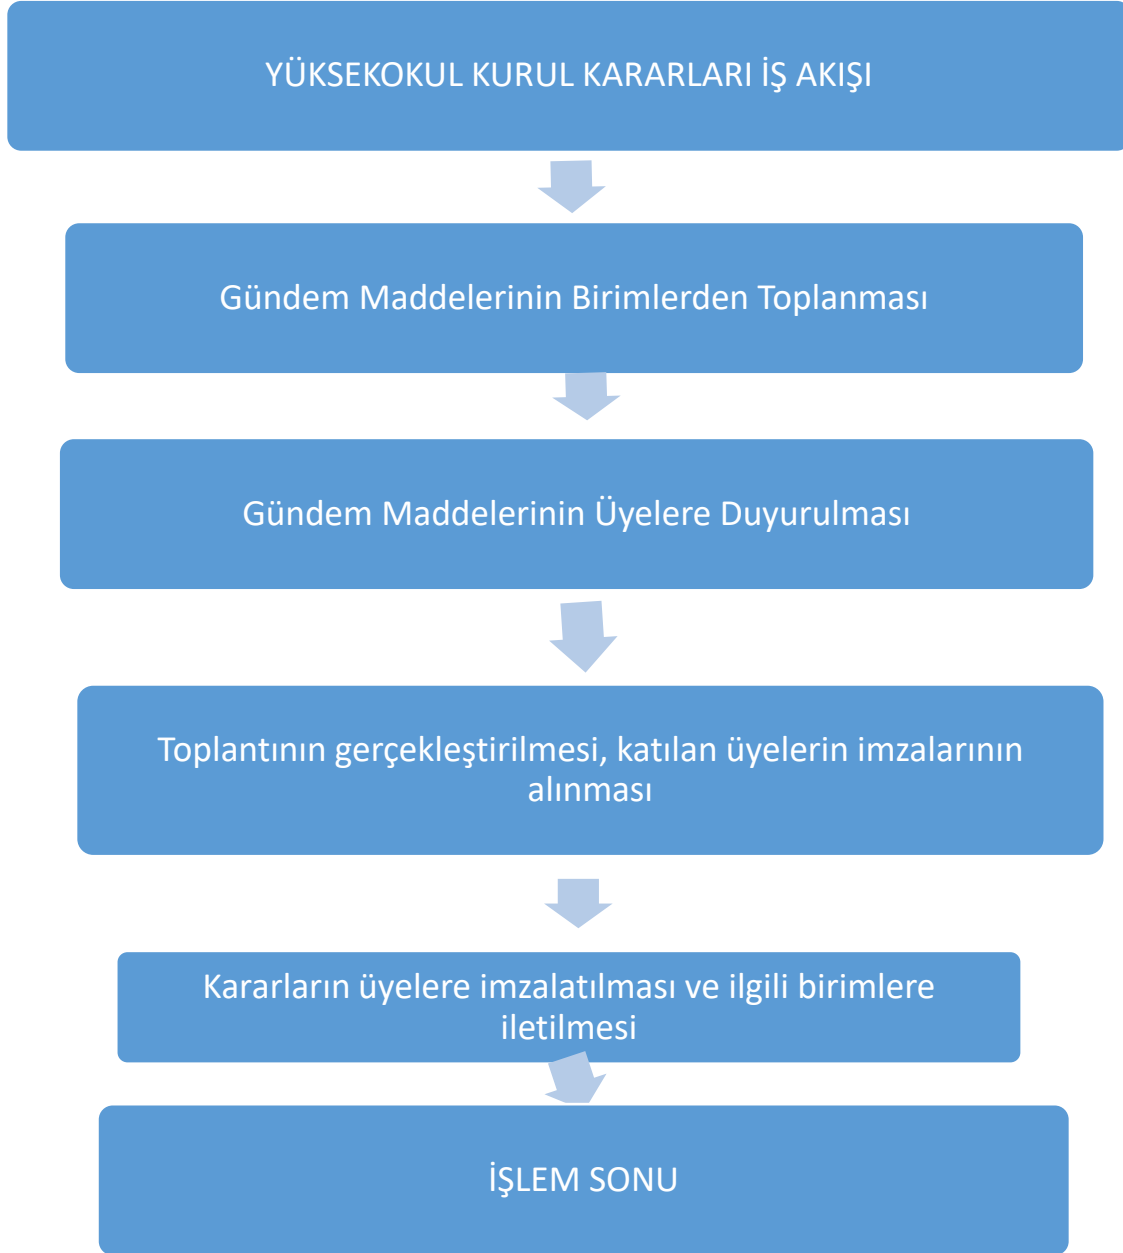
YÜKSEKOKUL KURUL KARARLARI İŞ AKIŞI

Gündem Maddelerinin Birimlerden Toplanması

Gündem Maddelerinin Üyelere Duyurulması

Toplantının gerçekleştirilmesi, katılan üyelerin imzalarının alınması

Kararların üyelere imzalatılması ve ilgili birimlere iletilmesi

İŞLEM SONU